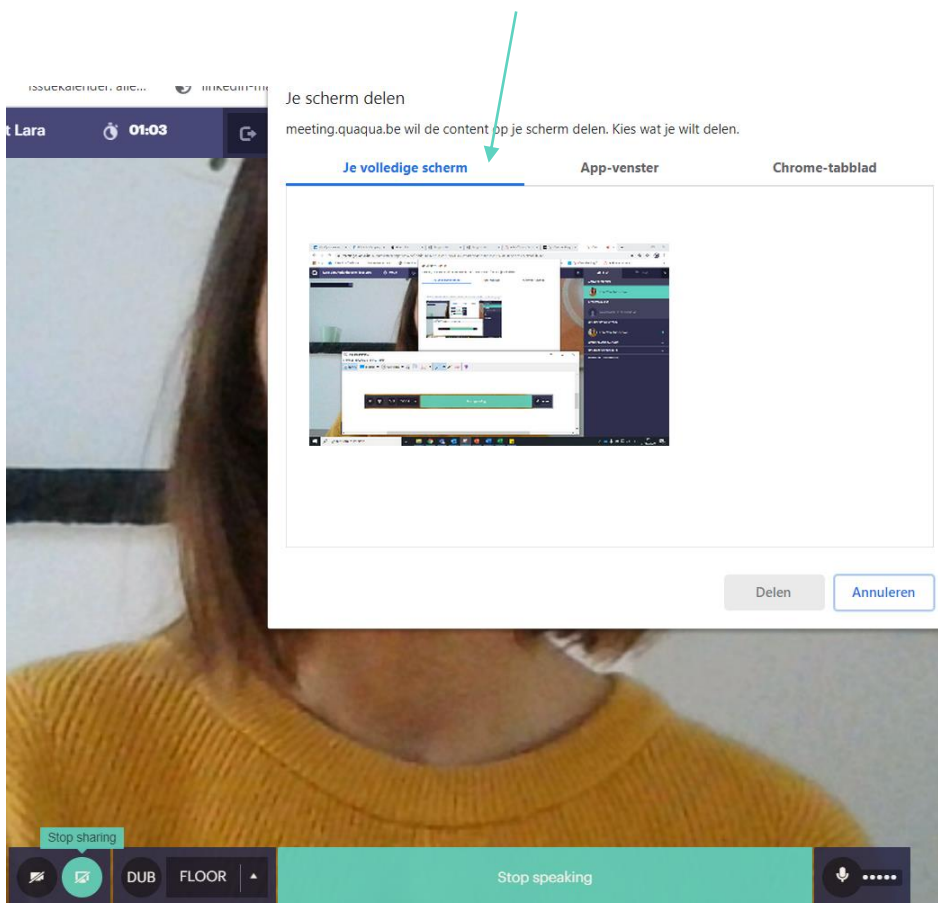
issuekalender: alle... linkedin-m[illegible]

t Lara 01:03

Je scherm delen

meeting.quaqua.be wil de content op je scherm delen. Kies wat je wilt delen.

Je volledige scherm

App-venster

Chrome-tabblad

Delen

Annuleren

Stop sharing

DUB

FLOOR

Stop speaking